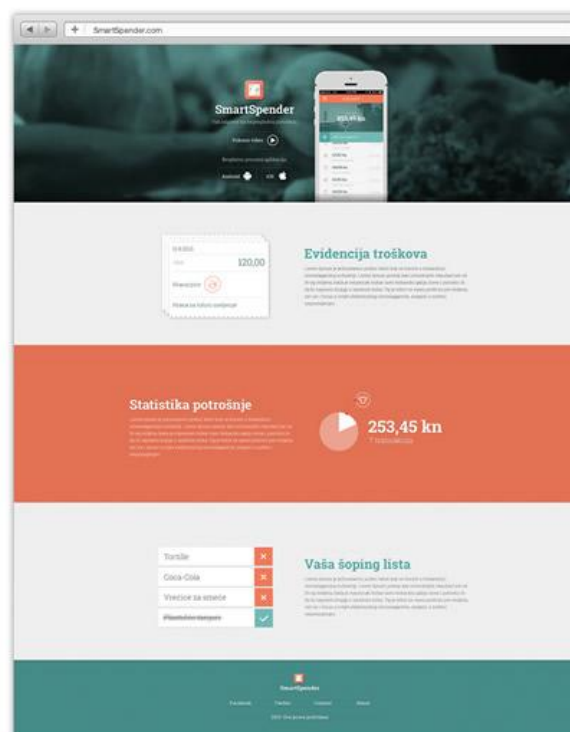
SmartSpender.com

SmartSpender

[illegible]

Pokreni video

Besplatno preuzmi aplikaciju

Android iOS

253,45 kn

120,00

Evidencija troškova

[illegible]

Statistika potrošnje

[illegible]

253,45 kn

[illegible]

Tortille

Coca-Cola

Vrećice za smeće

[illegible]

Vaša šoping lista

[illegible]

SmartSpender

Facebook Twitter Contact About

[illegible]